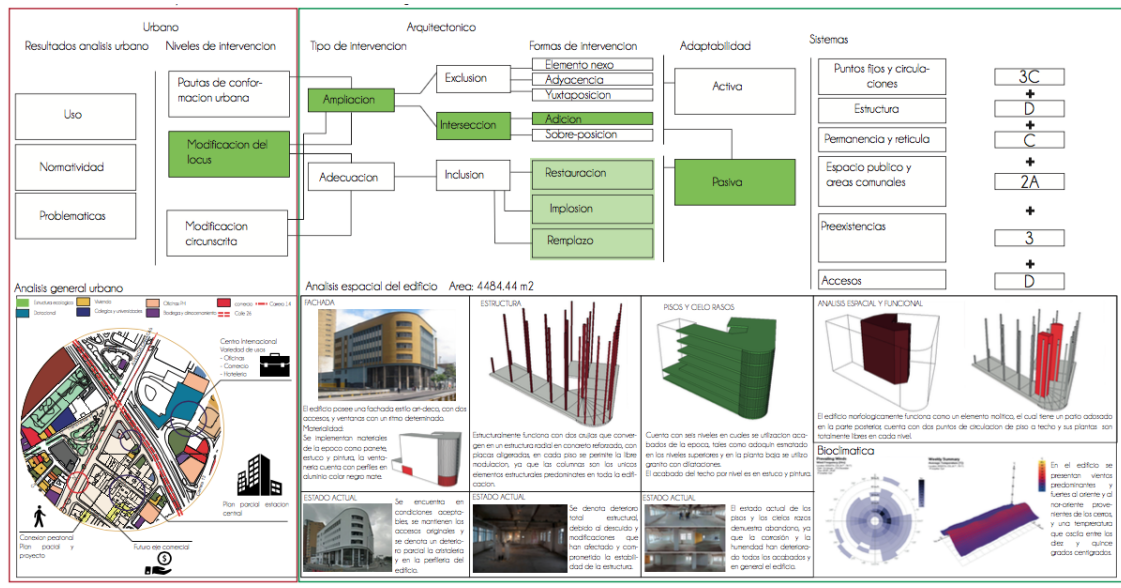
Urbano

Resultados analisis urbano

Niveles de intervencion

Uso

Normatividad

Problematicas

Pautas de conformacion urbana

Modificacion del locus

Modificacion circunscrita

Arquitectonico

Tipo de intervencion

Formas de intervencion

Adaptabilidad

Ampliacion

Adecuacion

Exclusion

Interseccion

Inclusion

Elemento nexo

Adyacencia

Yuxtaposicion

Adicion

Sobre-posicion

Restauracion

Implosion

Remplazo

Activa

Pasiva

Sistemas

Puntos fijos y circulaciones

Estructura

Permanencia y reticula

Espacio publico y areas comunales

Preexistencias

Accesos

3C

+

D

+

C

+

2A

+

3

+

D

Analisis general urbano

Estructura ecologica | Vivienda | Oficinas PH | comercio | Carrera 14
Dotacional | Colegios y universidades | Bodega y almacenamiento | Calle 26

Centro Internacional
Variedad de usos
- Oficinas
- Comercio
- Hotelero

Plan parcial estacion central

Conexion peatonal
Plan parcial y proyecto

Futuro eje comercial

Analisis espacial del edificio Area: 4484.44 m2

FACHADA

El edificio posee una fachada estilo art-deco, con dos accesos y ventanas con un ritmo determinado.
Materialidad:
Se implementan materiales de la epoca como panete, estuco y pintura, la ventanería cuenta con perfiles en aluminio color negro mate.

ESTADO ACTUAL

Se encuentra en condiciones aceptables, se mantienen los accesos originales y se denota un deterioro parcial la estrutura y en la periferia del edificio.

ESTRUCTURA

Estructuralmente funciona con dos crujías que convergen en un estructura radial en concreto reforzado, con placas aligeradas, en cada piso se permite la libre modulacion, ya que las columnas son los unicos elementos estructurales predominantes en toda la edificacion.

ESTADO ACTUAL

Se denota deterioro total estructural, debido al descuido y modificaciones que han afectado y comprometido la estabilidad de la estructura.

PISOS Y CIELO RASOS

Cuenta con seis niveles en cuales se utilizacion acabados de la epoca, tales como adoquin esmaltado en los niveles superiores y en la planta baja se utilizo granito con dilataciones.
El acabado del techo por nivel es en estuco y pintura.

ESTADO ACTUAL

El estado actual de los pisos y los cielos rasos demuestra abandono, ya que la corrosión y la humendad han deteriorado todos los acabados y en general el edificio.

ANALISIS ESPACIAL Y FUNCIONAL

El edificio morfologicamente funciona como un elemento molitico, el cual tiene un patio adosado en la parte posterior, cuenta con dos puntos de circulacion de piso a techo y sus plantas son totalmente libres en cada nivel.

Bioclimatica

En el edificio se presentan vientos predominantes y fuertes al oriente y al nor-oriente provenientes de los cerros, y una temperatura que oscila entre los diez y quince grados centigrados.